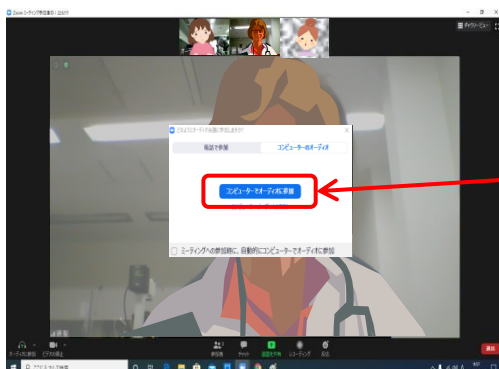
Zoom ミーティング参加者ID：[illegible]

ギャラリービュー

どのようにオーディオに参加しますか？

電話で参加

コンピューターのオーディオ

コンピューターでオーディオに参加

ミーティングへの参加時に、自動的にコンピューターでオーディオに参加

オーディオに参加

ビデオの開始

参加者

チャット

画面を共有

レコーディング

反応

退出

ここに入力して検索